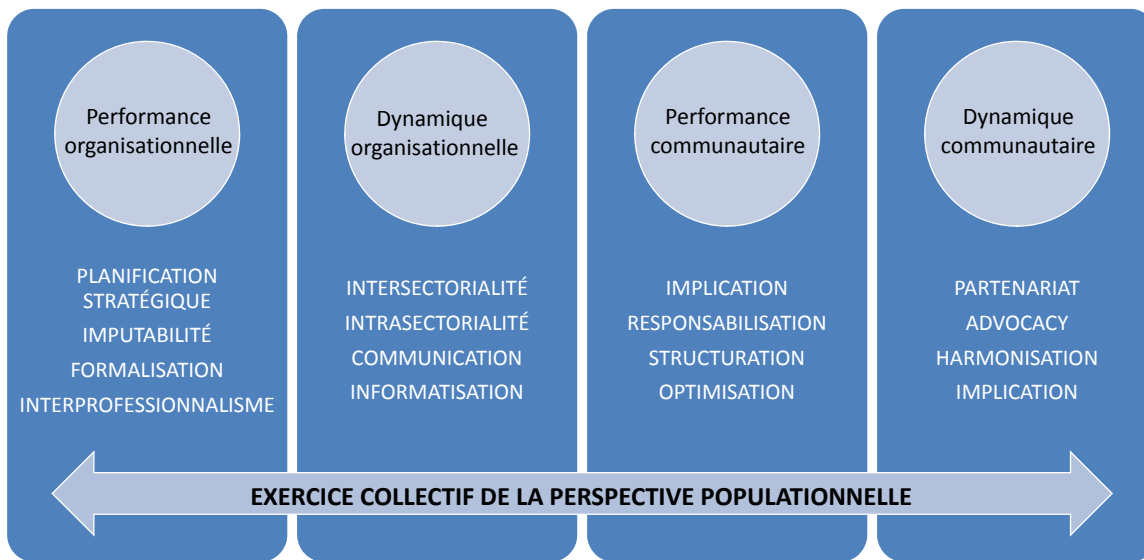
Performance organisationnelle

PLANIFICATION STRATÉGIQUE
IMPUTABILITÉ
FORMALISATION
INTERPROFESSIONNALISME

Dynamique organisationnelle

INTERSECTORIALITÉ
INTRASECTORIALITÉ
COMMUNICATION
INFORMATISATION

Performance communautaire

IMPLICATION
RESPONSABILISATION
STRUCTURATION
OPTIMISATION

Dynamique communautaire

PARTENARIAT
ADVOCACY
HARMONISATION
IMPLICATION

EXERCICE COLLECTIF DE LA PERSPECTIVE POPULATIONNELLE